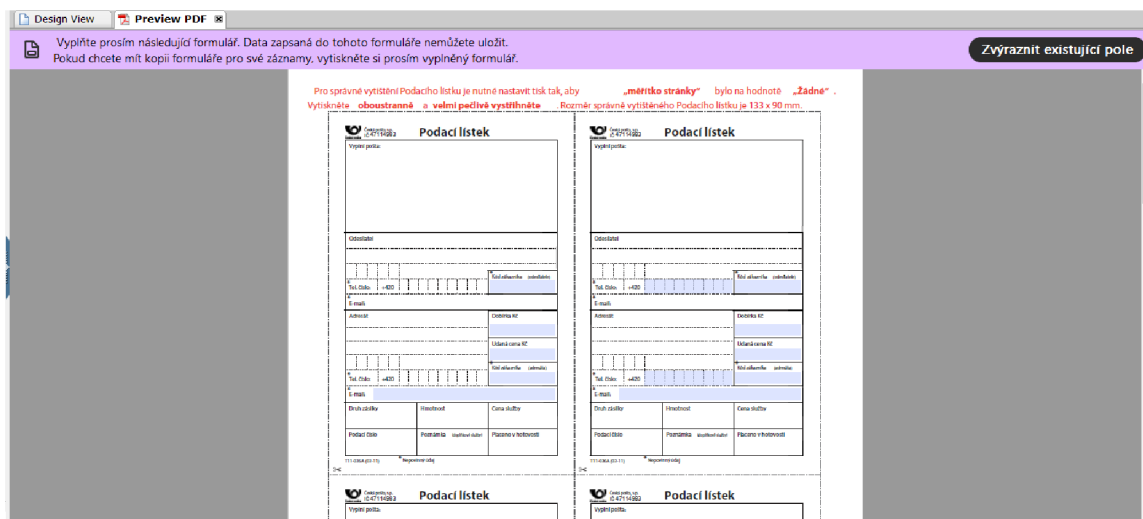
Design View | Preview PDF

Vyplňte prosím následující formulář. Data zapsaná do tohoto formuláře nemůžete uložit.
Pokud chcete mít kopii formuláře pro své záznamy, vytiskněte si prosím vyplněný formulář.

Zvýraznit existující pole

Pro správné vytištění Podacího lístku je nutné nastavit tisk tak, aby „měřítko stránky" bylo na hodnotě „Žádné". Vytiskněte oboustranně a velmi pečlivě vystřihněte. Rozměr správně vytištěného Podacího lístku je 133 x 90 mm.

Česká pošta, s.p. IČ 47114983 Podací lístek
Vyplní pošta:
Odesílatel
Tel. číslo: +420 | Kód odesílatele (nepovinné)
E-mail:
Adresát | Dobírka Kč
Udaná cena Kč
Kód adresáta (nepovinné)
Tel. číslo: +420
E-mail:
Druh zásilky | Hmotnost | Cena služby
Podací číslo | Poznámka | Placeno v hotovosti
Nepovinný údaj

Česká pošta, s.p. IČ 47114983 Podací lístek
Vyplní pošta:
Odesílatel
Tel. číslo: +420 | Kód odesílatele (nepovinné)
E-mail:
Adresát | Dobírka Kč
Udaná cena Kč
Kód adresáta (nepovinné)
Tel. číslo: +420
E-mail:
Druh zásilky | Hmotnost | Cena služby
Podací číslo | Poznámka | Placeno v hotovosti
Nepovinný údaj

Česká pošta, s.p. IČ 47114983 Podací lístek
Vyplní pošta:

Česká pošta, s.p. IČ 47114983 Podací lístek
Vyplní pošta: